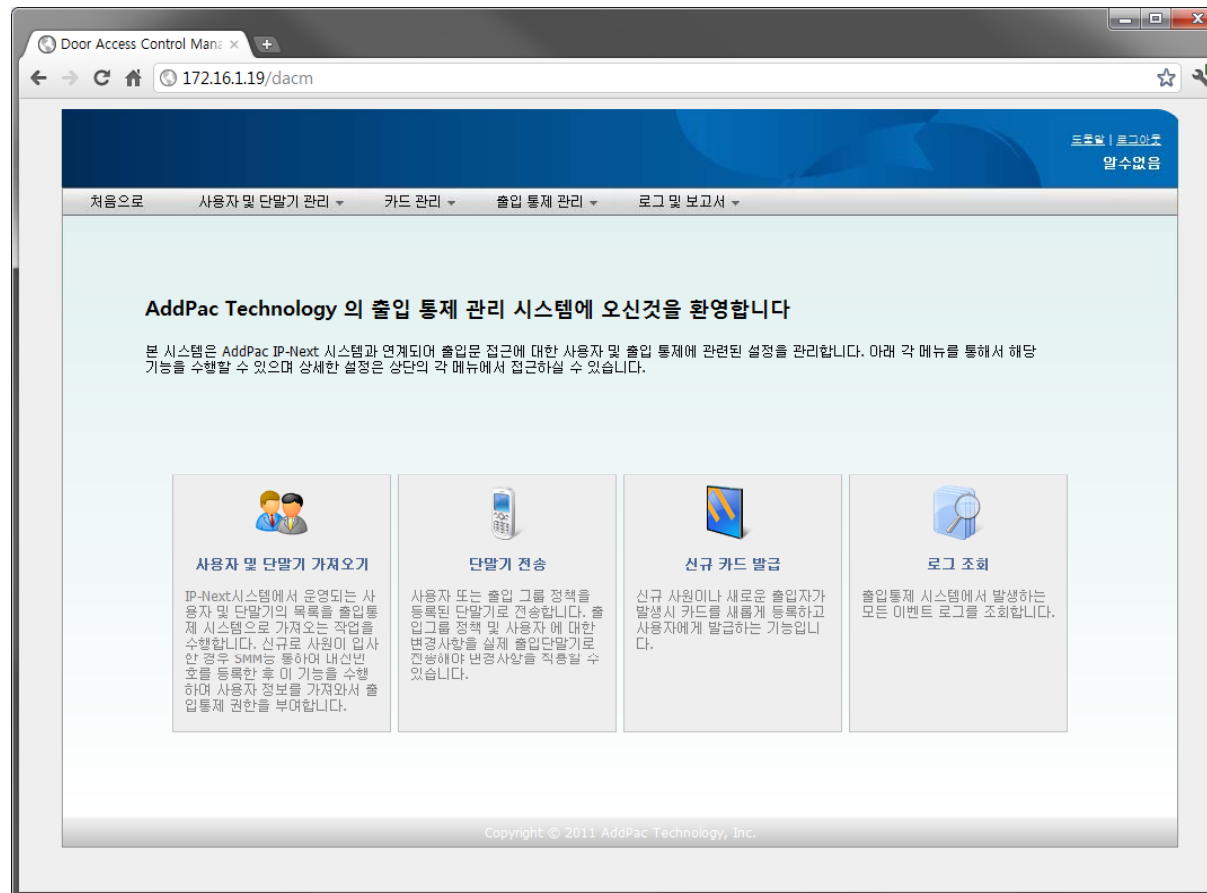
Door Access Control Mana ×

172.16.1.19/dacm

도움말 | 로그아웃
알수없음

처음으로 사용자 및 단말기 관리 카드 관리 출입 통제 관리 로그 및 보고서

AddPac Technology 의 출입 통제 관리 시스템에 오신것을 환영합니다

본 시스템은 AddPac IP-Next 시스템과 연계되어 출입문 접근에 대한 사용자 및 출입 통제에 관련된 설정을 관리합니다. 아래 각 메뉴를 통해서 해당 기능을 수행할 수 있으며 상세한 설정은 상단의 각 메뉴에서 접근하실 수 있습니다.

사용자 및 단말기 가져오기

IP-Next시스템에서 운영되는 사용자 및 단말기의 목록을 출입통제 시스템으로 가져오는 작업을 수행합니다. 신규로 사원이 입사한 경우 SMM등 통하여 내선번호를 등록한 후 이 기능을 수행하여 사용자 정보를 가져와서 출입통제 권한을 부여합니다.

단말기 전송

사용자 또는 출입 그룹 정책을 등록된 단말기로 전송합니다. 출입그룹 정책 및 사용자 에 대한 변경사항을 실제 출입단말기로 전송해야 변경사항을 적용할 수 있습니다.

신규 카드 발급

신규 사원이나 새로운 출입자가 발생시 카드를 새롭게 등록하고 사용자에게 발급하는 기능입니다.

로그 조회

출입통제 시스템에서 발생하는 모든 이벤트 로그를 조회합니다.

Copyright © 2011 AddPac Technology, Inc.